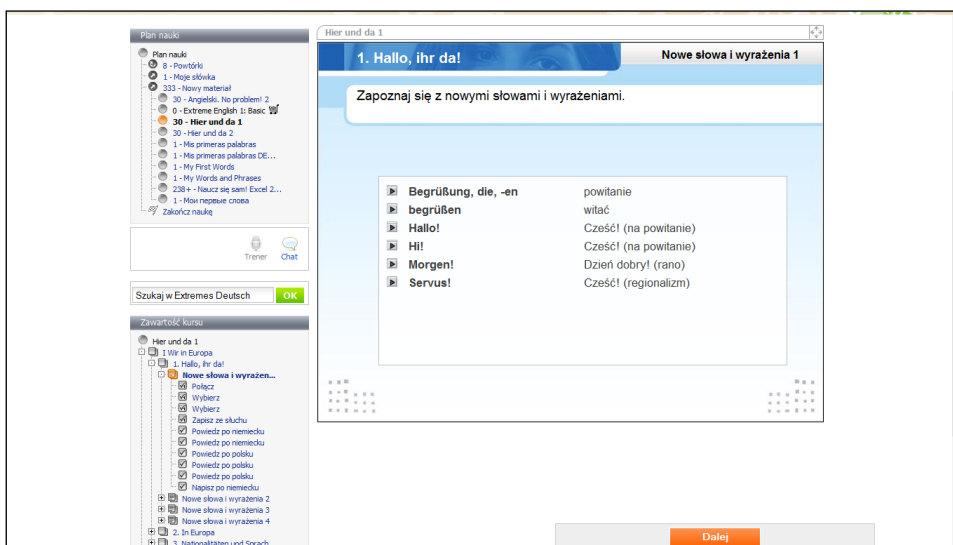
Plan nauki

Plan nauki
8 - Powtórki
1 - Moje słówka
333 - Nowy materiał
30 - Angielski. No problem! 2
0 - Extreme English 1: Basic
30 - Hier und da 1
30 - Hier und da 2
1 - Mis primeras palabras
1 - Mis primeras palabras DE...
1 - My First Words
1 - My Words and Phrases
238+ - Naucz się sam! Excel 2...
1 - Мои первые слова
Zakończ naukę

Trener
Chat

Szukaj w Extremes Deutsch
OK

Zawartość kursu

Hier und da 1
I Wir in Europa
1. Hallo, ihr da!
Nowe słowa i wyrażen...
Połącz
Wybierz
Wybierz
Zapisz ze słuchu
Powiedz po niemiecku
Powiedz po niemiecku
Powiedz po polsku
Powiedz po polsku
Powiedz po polsku
Napisz po niemiecku
Nowe słowa i wyrażenia 2
Nowe słowa i wyrażenia 3
Nowe słowa i wyrażenia 4
2. In Europa
3. Nationalitäten und Sprach...

Hier und da 1

1. Hallo, ihr da!

Nowe słowa i wyrażenia 1

Zapoznaj się z nowymi słowami i wyrażeniami.

| | |
|---|---|
| Begrüßung, die, -en | powitanie |
| begrüßen | witać |
| Hallo! | Cześć! (na powitanie) |
| Hi! | Cześć! (na powitanie) |
| Morgen! | Dzień dobry! (rano) |
| Servus! | Cześć! (regionalizm) |

Dalej